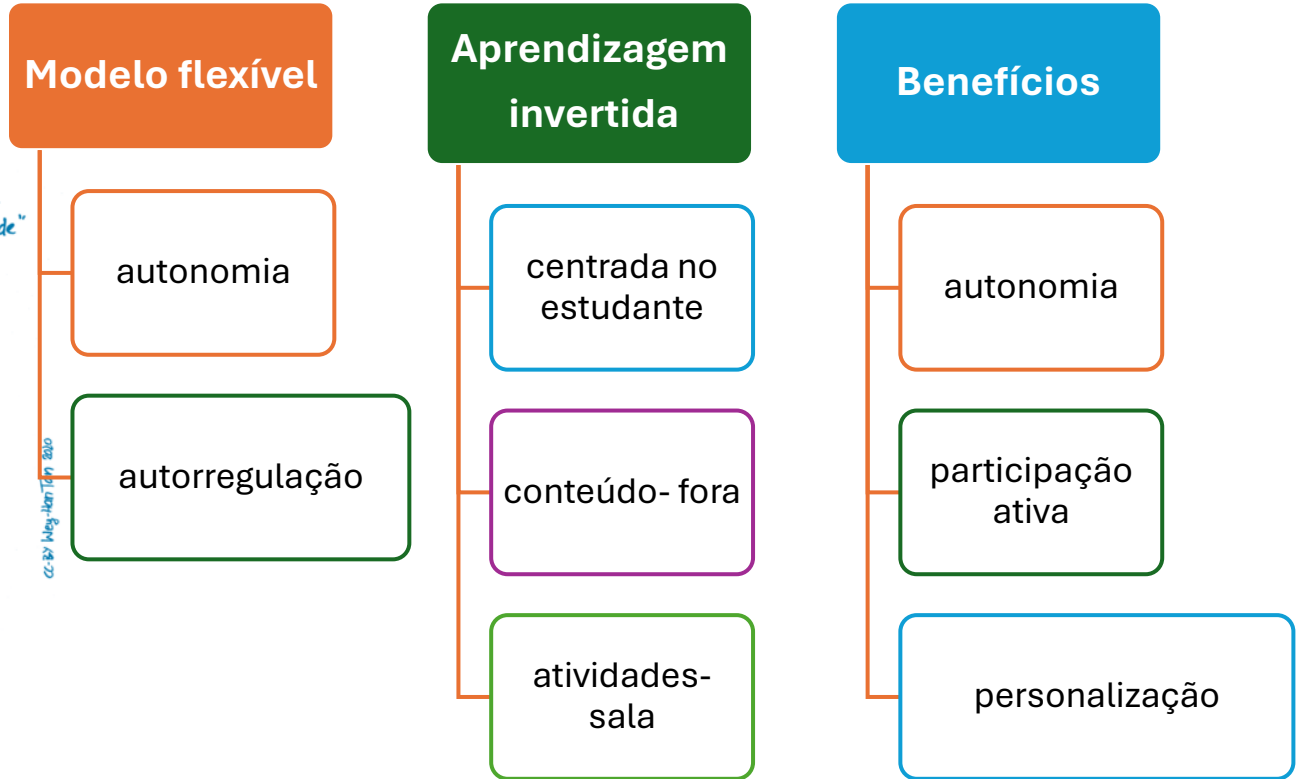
Modelo flexível

de"

autonomia

autorregulação

cc-BY Wey-Han Tan 2010

Aprendizagem invertida

centrada no estudante

conteúdo- fora

atividades- sala

Benefícios

autonomia

participação ativa

personalização